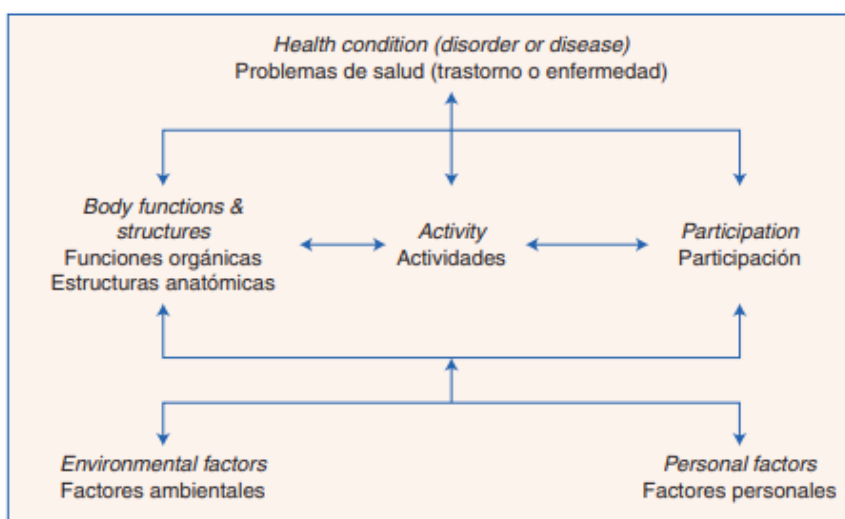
Health condition (disorder or disease)
Problemas de salud (trastorno o enfermedad)

Body functions & structures
Funciones orgánicas
Estructuras anatómicas

Activity
Actividades

Participation
Participación

Environmental factors
Factores ambientales

Personal factors
Factores personales